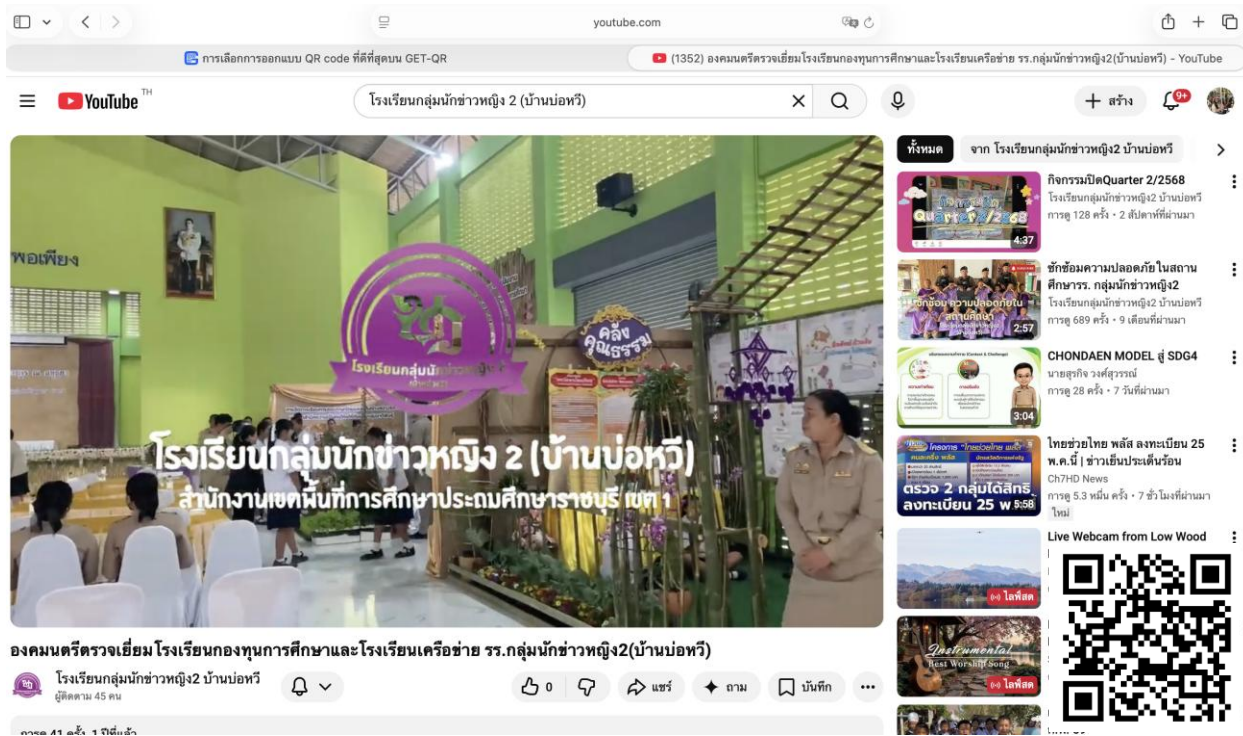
youtube.com

การเลือกการออกแบบ QR code ที่ดีที่สุดบน GET-QR

(1352) องคมนตรีตรวจเยี่ยมโรงเรียนกองทุนการศึกษาและโรงเรียนเครือข่าย รร.กลุ่มนักข่าวหญิง2(บ้านบ่อหวี) - YouTube

YouTube TH

โรงเรียนกลุ่มนักข่าวหญิง 2 (บ้านบ่อหวี)

สร้าง

9+

พอเพียง

โรงเรียนกลุ่มนักข่าวหญิง 2

คลังคุณธรรม

โรงเรียนกลุ่มนักข่าวหญิง 2 (บ้านบ่อหวี)
สำนักงานเขตพื้นที่การศึกษาประถมศึกษาราชบุรี เขต 1

องคมนตรีตรวจเยี่ยมโรงเรียนกองทุนการศึกษาและโรงเรียนเครือข่าย รร.กลุ่มนักข่าวหญิง2(บ้านบ่อหวี)

โรงเรียนกลุ่มนักข่าวหญิง2 บ้านบ่อหวี
ผู้ติดตาม 45 คน

0

แชร์

ถาม

บันทึก

การดู 41 ครั้ง 1 ปีที่แล้ว

ทั้งหมด

จาก โรงเรียนกลุ่มนักข่าวหญิง2 บ้านบ่อหวี

กิจกรรมปิดQuarter 2/2568
โรงเรียนกลุ่มนักข่าวหญิง2 บ้านบ่อหวี
การดู 128 ครั้ง • 2 สัปดาห์ที่ผ่านมา
4:37

ซักซ้อมความปลอดภัยในสถานศึกษารร. กลุ่มนักข่าวหญิง2
โรงเรียนกลุ่มนักข่าวหญิง2 บ้านบ่อหวี
การดู 689 ครั้ง • 9 เดือนที่ผ่านมา
2:57

CHONDAEN MODEL สู่ SDG4
นายสุรกิจ วงศ์สุวรรณ์
การดู 28 ครั้ง • 7 วันที่ผ่านมา
3:04

ไทยช่วยไทย พลัส ลงทะเบียน 25 พ.ค.นี้ | ข่าวเย็นประเด็นร้อน
Ch7HD News
การดู 5.3 หมื่น ครั้ง • 7 ชั่วโมงที่ผ่านมา
ใหม่
ตรวจ 2 กลุ่มได้สิทธิ์ ลงทะเบียน 25 พ.ค.
5:58

Live Webcam from Low Wood
ไลฟ์สด

Instrumental
Best Worship Song
ไลฟ์สด